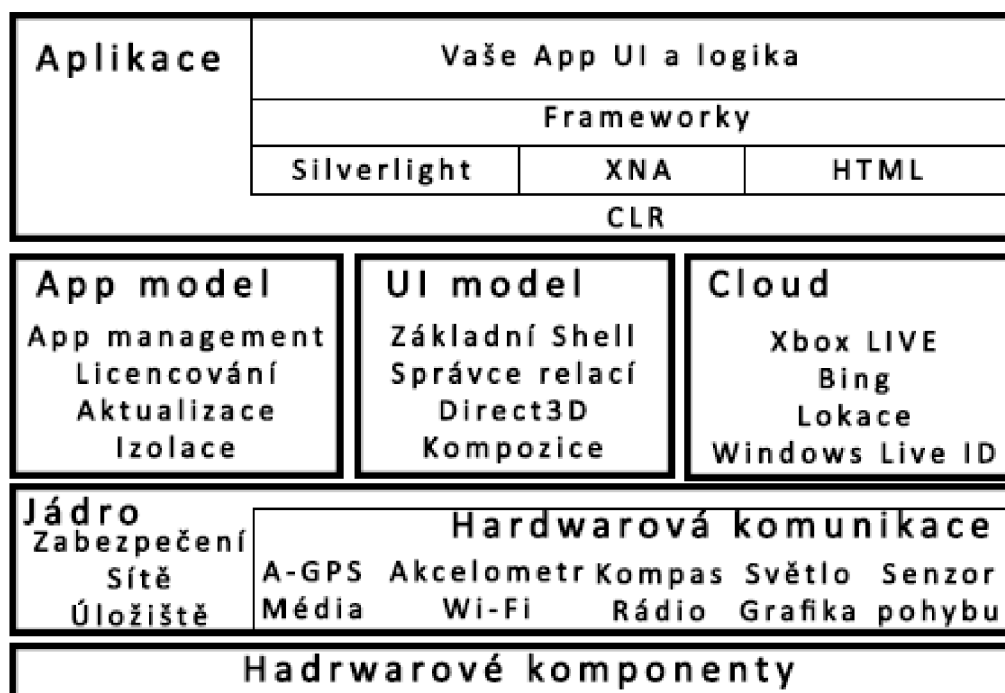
Aplikace

Vaše App UI a logika

Frameworky

Silverlight | XNA | HTML

CLR

App model
App management
Licencování
Aktualizace
Izolace

UI model
Základní Shell
Správce relací
Direct3D
Kompozice

Cloud
Xbox LIVE
Bing
Lokace
Windows Live ID

Jádro
Zabezpečení
Sítě
Úložiště

Hardwarová komunikace
A-GPS Akcelometr Kompas Světlo Senzor
Média Wi-Fi Rádio Grafika pohybu

Hadrwarové komponenty